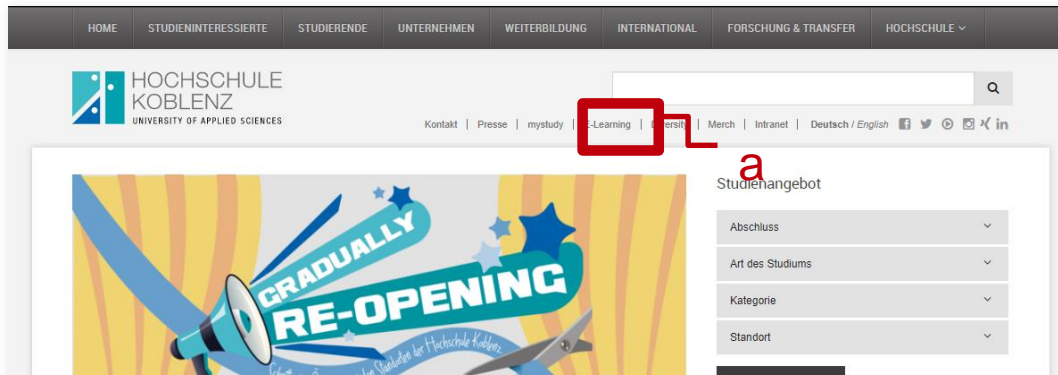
HOME | STUDIENINTERESSIERTE | STUDIERENDE | UNTERNEHMEN | WEITERBILDUNG | INTERNATIONAL | FORSCHUNG & TRANSFER | HOCHSCHULE

HOCHSCHULE KOBLENZ
UNIVERSITY OF APPLIED SCIENCES

Kontakt | Presse | mystudy | E-Learning | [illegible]ersity | Merch | Intranet | Deutsch / English

a

Studienangebot

Abschluss

Art des Studiums

Kategorie

Standort

GRADUALLY
RE-OPENING
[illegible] Standorten der Hochschule Koblenz